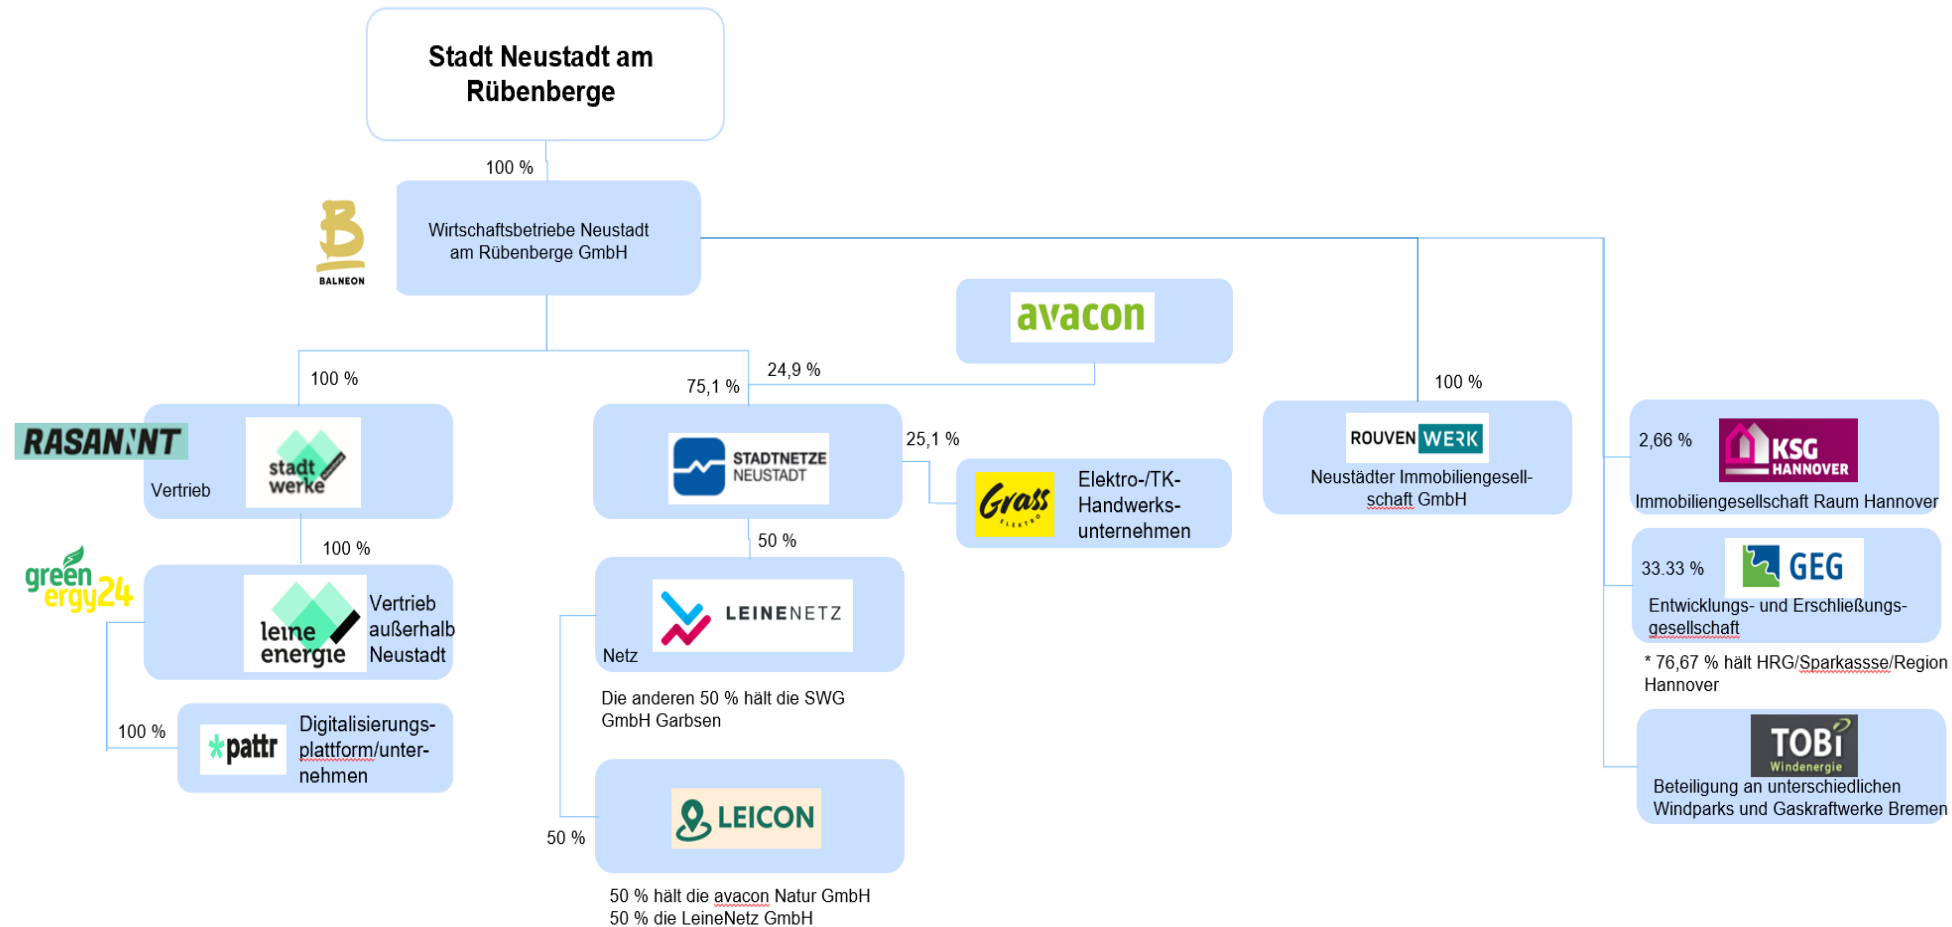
Stadt Neustadt am Rübenberge

100 %

BALNEON

Wirtschaftsbetriebe Neustadt am Rübenberge GmbH

avacon

100 %

75,1 %

24,9 %

100 %

RASANNT

stadt werke

Vertrieb

STADTNETZE NEUSTADT

25,1 %

Grass ELEKTRO

Elektro-/TK-Handwerks-unternehmen

ROUVEN WERK

Neustädter Immobiliengesellschaft GmbH

2,66 %

KSG HANNOVER

Immobiliengesellschaft Raum Hannover

100 %

green ergy24

leine energie

Vertrieb außerhalb Neustadt

50 %

LEINENETZ

Netz

Die anderen 50 % hält die SWG GmbH Garbsen

33.33 %

GEG

Entwicklungs- und Erschließungsgesellschaft

* 76,67 % hält HRG/Sparkassse/Region Hannover

100 %

pattr

Digitalisierungs-plattform/unter-nehmen

50 %

LEICON

50 % hält die avacon Natur GmbH
50 % die LeineNetz GmbH

TOBi Windenergie

Beteiligung an unterschiedlichen Windparks und Gaskraftwerke Bremen